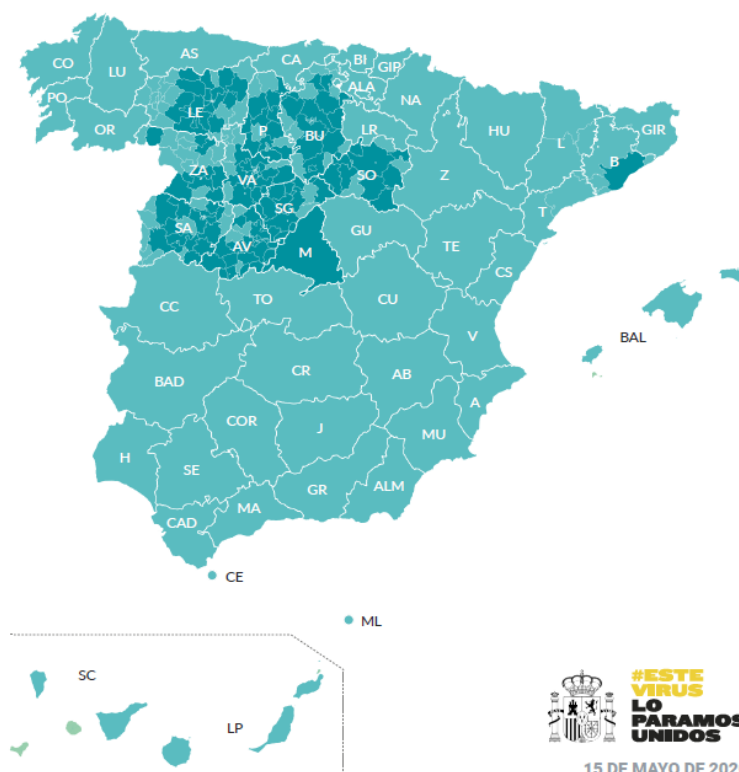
CO
LU
AS
CA
BI
GIP
ALA
PO
LE
NA
OR
P
BU
LR
HU
GIR
L
B
ZA
SO
VA
Z
SG
T
SA
GU
TE
M
AV
CS
CC
TO
CU
BAL
V
BAD
CR
AB
A
COR
J
MU
H
SE
GR
ALM
MA
CAD
CE
ML
SC
LP
#ESTE VIRUS LO PARAMOS UNIDOS
15 DE MAYO DE 202